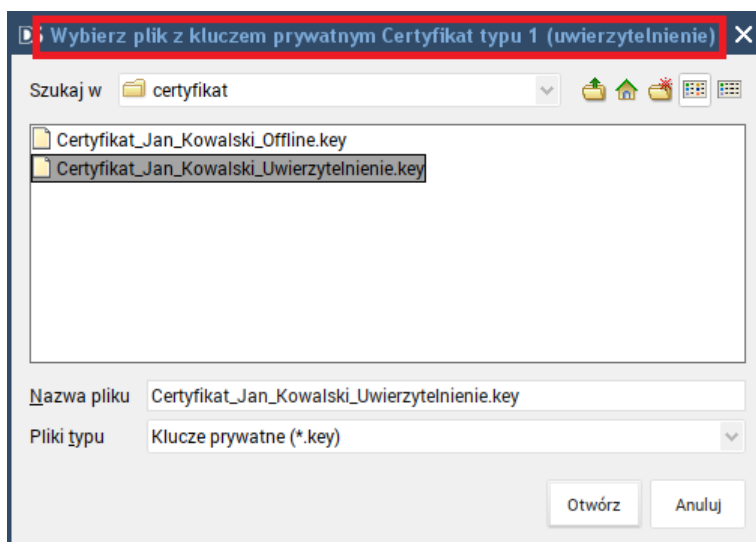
Wybierz plik z kluczem prywatnym Certyfikat typu 1 (uwierzytelnienie) ✕

Szukaj w certyfikat

Certyfikat_Jan_Kowalski_Offline.key
Certyfikat_Jan_Kowalski_Uwierzytelnienie.key

Nazwa pliku Certyfikat_Jan_Kowalski_Uwierzytelnienie.key
Pliki typu Klucze prywatne (*.key)

Otwórz Anuluj